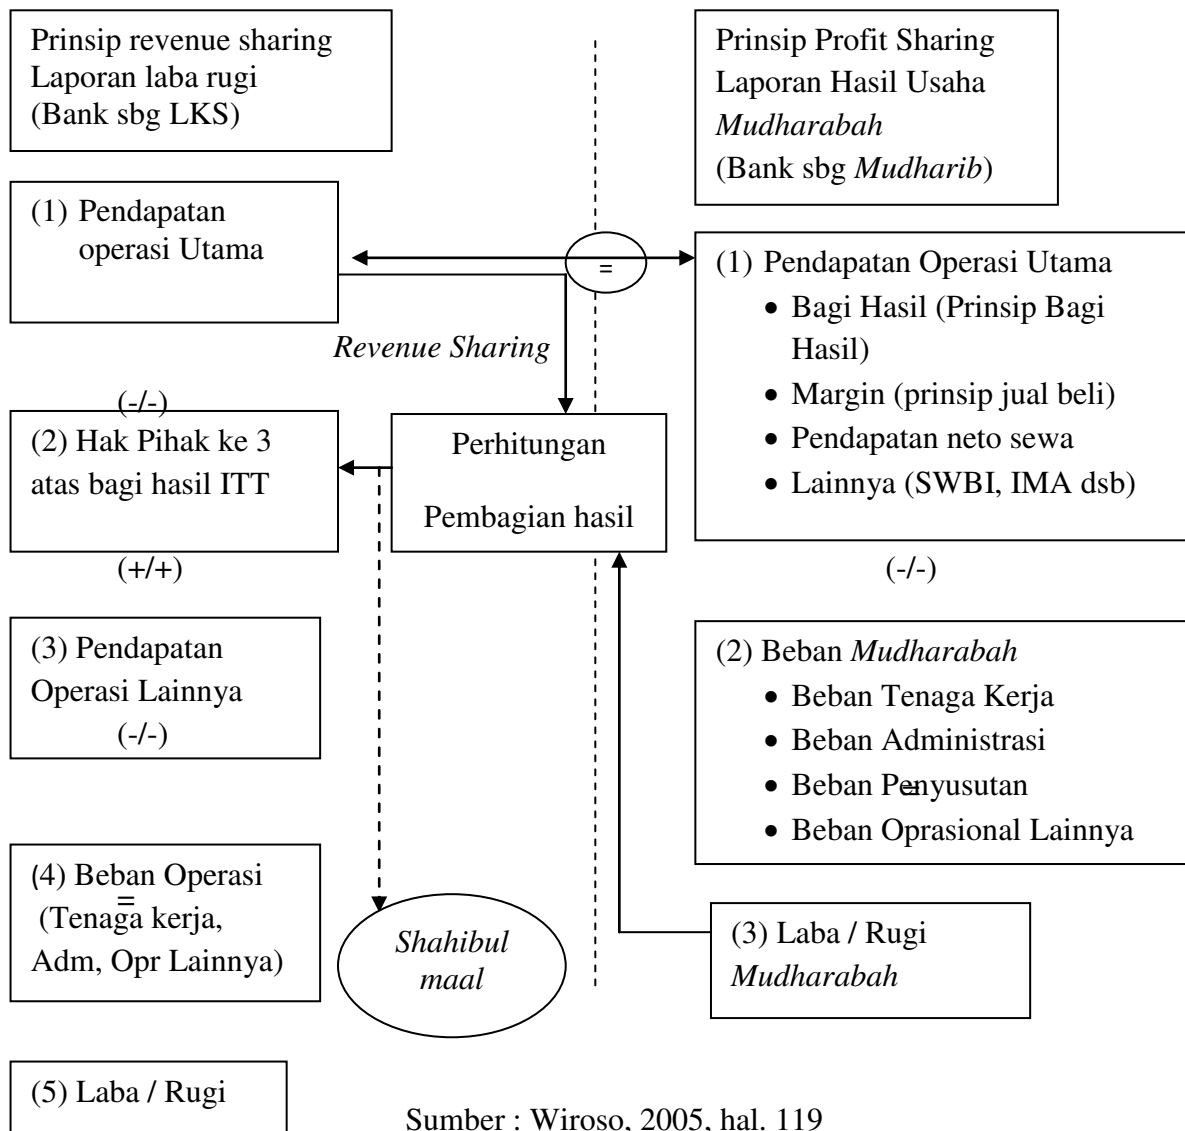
Prinsip revenue sharing
Laporan laba rugi
(Bank sbg LKS)

Prinsip Profit Sharing
Laporan Hasil Usaha
*Mudharabah*
(Bank sbg *Mudharib*)

(1) Pendapatan operasi Utama

=

(1) Pendapatan Operasi Utama
- Bagi Hasil (Prinsip Bagi Hasil)
- Margin (prinsip jual beli)
- Pendapatan neto sewa
- Lainnya (SWBI, IMA dsb)

*Revenue Sharing*

(-/-)

(2) Hak Pihak ke 3 atas bagi hasil ITT

Perhitungan

Pembagian hasil

(+/+)

(-/-)

(3) Pendapatan Operasi Lainnya

(-/-)

(2) Beban *Mudharabah*
- Beban Tenaga Kerja
- Beban Administrasi
- Beban Penyusutan
- Beban Oprasional Lainnya

=

(4) Beban Operasi (Tenaga kerja, Adm, Opr Lainnya)

=

*Shahibul maal*

(3) Laba / Rugi *Mudharabah*

(5) Laba / Rugi

Sumber : Wiroso, 2005, hal. 119